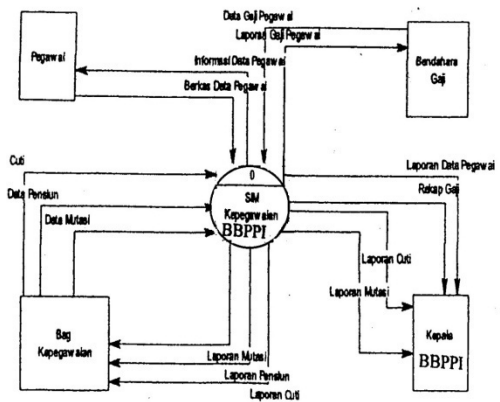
Data Gaji Pegawai
Laporan Gaji Pegawai
Pegawai
Informasi Data Pegawai
Bendahara Gaji
Berkas Data Pegawai
Cuti
0
Laporan Data Pegawai
Data Pensiun
SIM Kepegawaian BBPPI
Rekap Gaji
Data Mutasi
Laporan Cuti
Laporan Mutasi
Bag Kepegawaian
Kepala BBPPI
Laporan Mutasi
Laporan Pensiun
Laporan Cuti